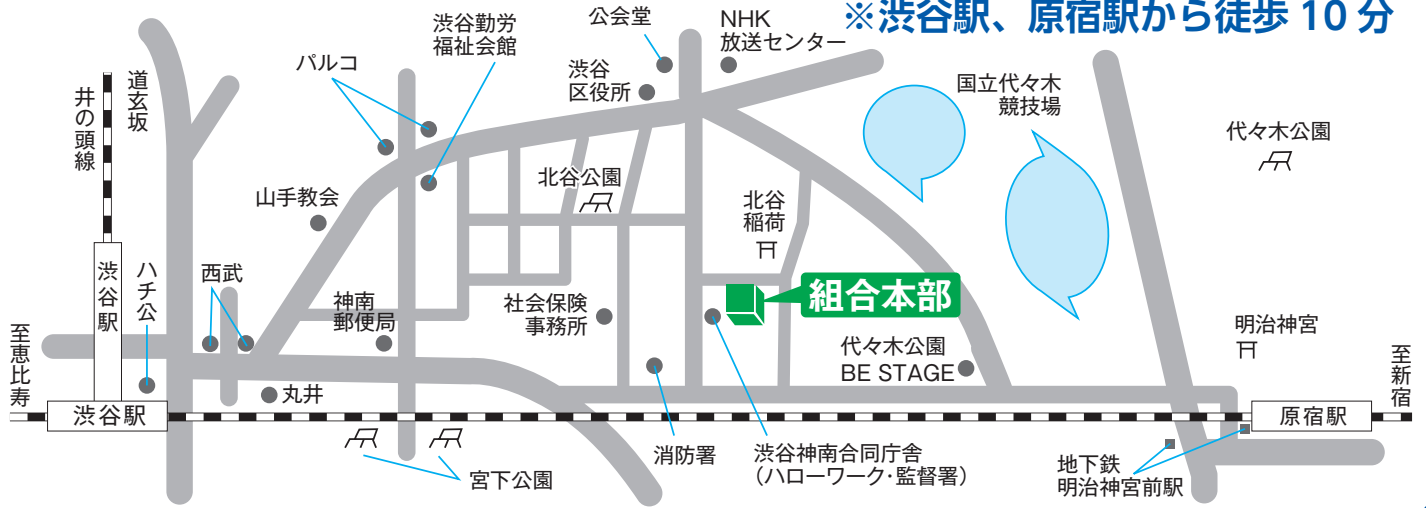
※渋谷駅、原宿駅から徒歩 10 分

渋谷勤労福祉会館
公会堂
NHK 放送センター
パルコ
渋谷区役所
道玄坂
井の頭線
国立代々木競技場
代々木公園
山手教会
北谷公園
北谷稲荷
渋谷駅
ハチ公
西武
神南郵便局
社会保険事務所
組合本部
明治神宮
至恵比寿
代々木公園 BE STAGE
至新宿
丸井
渋谷駅
原宿駅
消防署
渋谷神南合同庁舎（ハローワーク・監督署）
宮下公園
地下鉄明治神宮前駅